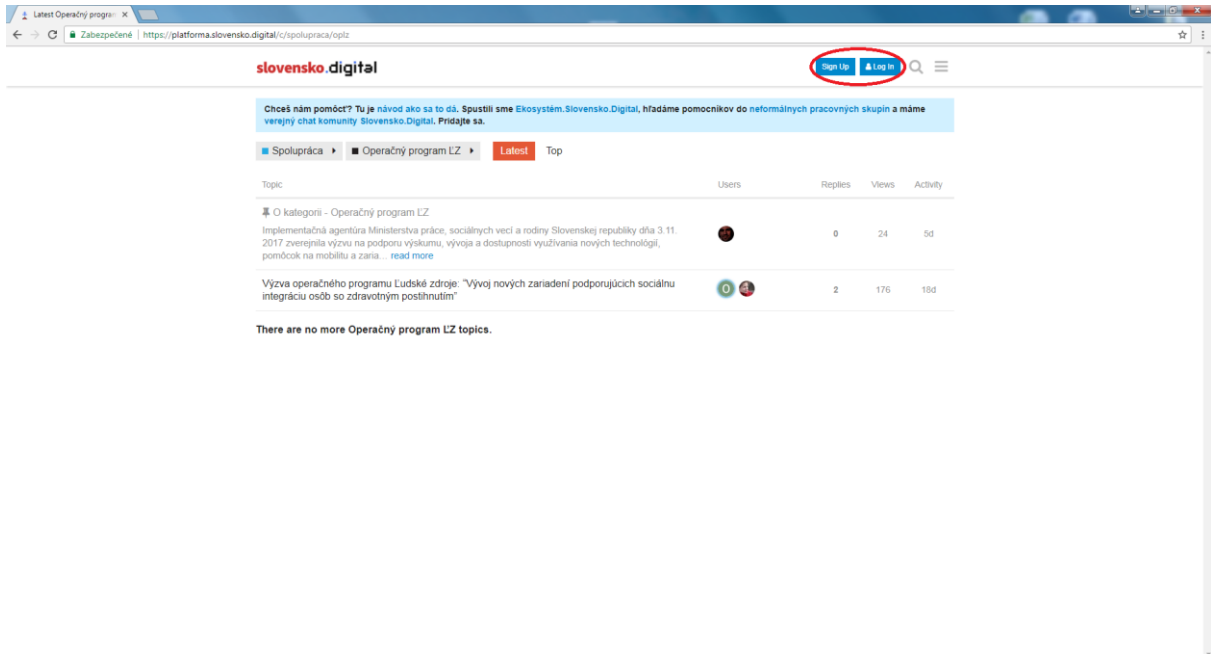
Latest Operačný progra ×

Zabezpečené | https://platforma.slovensko.digital/c/spolupraca/oplz

slovensko.digital

Sign Up   Log In

Chceš nám pomôcť? Tu je návod ako sa to dá. Spustili sme Ekosystém.Slovensko.Digital, hľadáme pomocníkov do neformálnych pracovných skupín a máme verejný chat komunity Slovensko.Digital. Pridajte sa.

Spolupráca   Operačný program ĽZ   Latest   Top

| Topic | Users | Replies | Views | Activity |
|---|---|---|---|---|
| O kategorii - Operačný program ĽZ<br>Implementačná agentúra Ministerstva práce, sociálnych vecí a rodiny Slovenskej republiky dňa 3.11. 2017 zverejnila výzvu na podporu výskumu, vývoja a dostupnosti využívania nových technológií, pomôcok na mobilitu a zaria… read more | | 0 | 24 | 5d |
| Výzva operačného programu Ľudské zdroje: "Vývoj nových zariadení podporujúcich sociálnu integráciu osôb so zdravotným postihnutím" | O | 2 | 176 | 18d |

There are no more Operačný program ĽZ topics.